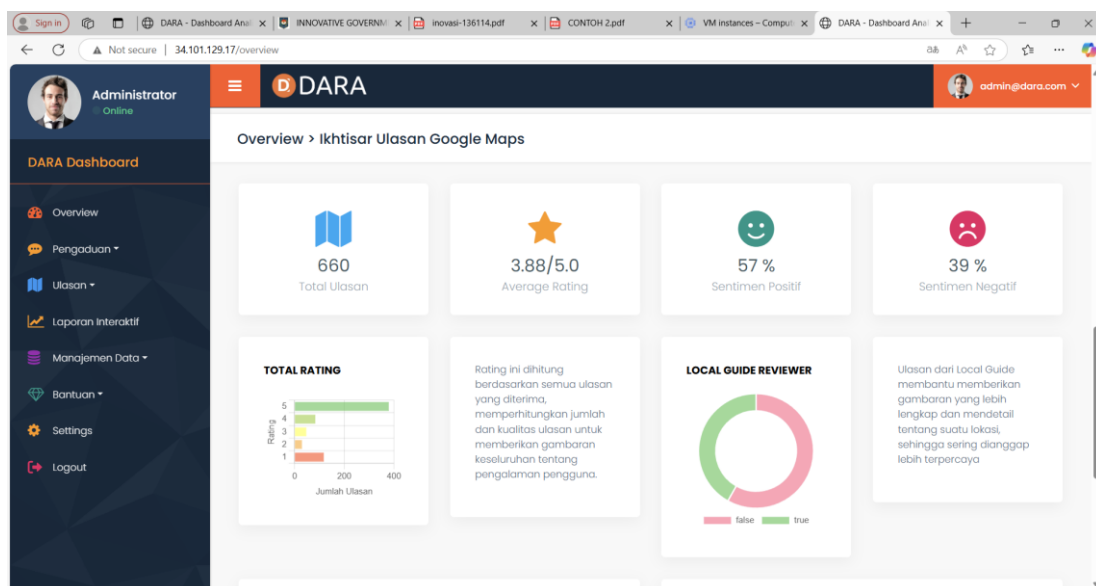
Sign in
DARA - Dashboard Anal ×
INNOVATIVE GOVERNM ×
inovasi-136114.pdf ×
CONTOH 2.pdf ×
VM instances – Comput ×
DARA - Dashboard Anal ×
Not secure | 34.101.129.17/overview

Administrator
Online

DARA

admin@dara.com

DARA Dashboard

Overview
Pengaduan
Ulasan
Laporan Interaktif
Manajemen Data
Bantuan
Settings
Logout

Overview > Ikhtisar Ulasan Google Maps

660
Total Ulasan

3.88/5.0
Average Rating

57 %
Sentimen Positif

39 %
Sentimen Negatif

TOTAL RATING

Rating
5
4
3
2
1
0 200 400
Jumlah Ulasan

Rating ini dihitung berdasarkan semua ulasan yang diterima, memperhitungkan jumlah dan kualitas ulasan untuk memberikan gambaran keseluruhan tentang pengalaman pengguna.

LOCAL GUIDE REVIEWER

false true

Ulasan dari Local Guide membantu memberikan gambaran yang lebih lengkap dan mendetail tentang suatu lokasi, sehingga sering dianggap lebih terpercaya